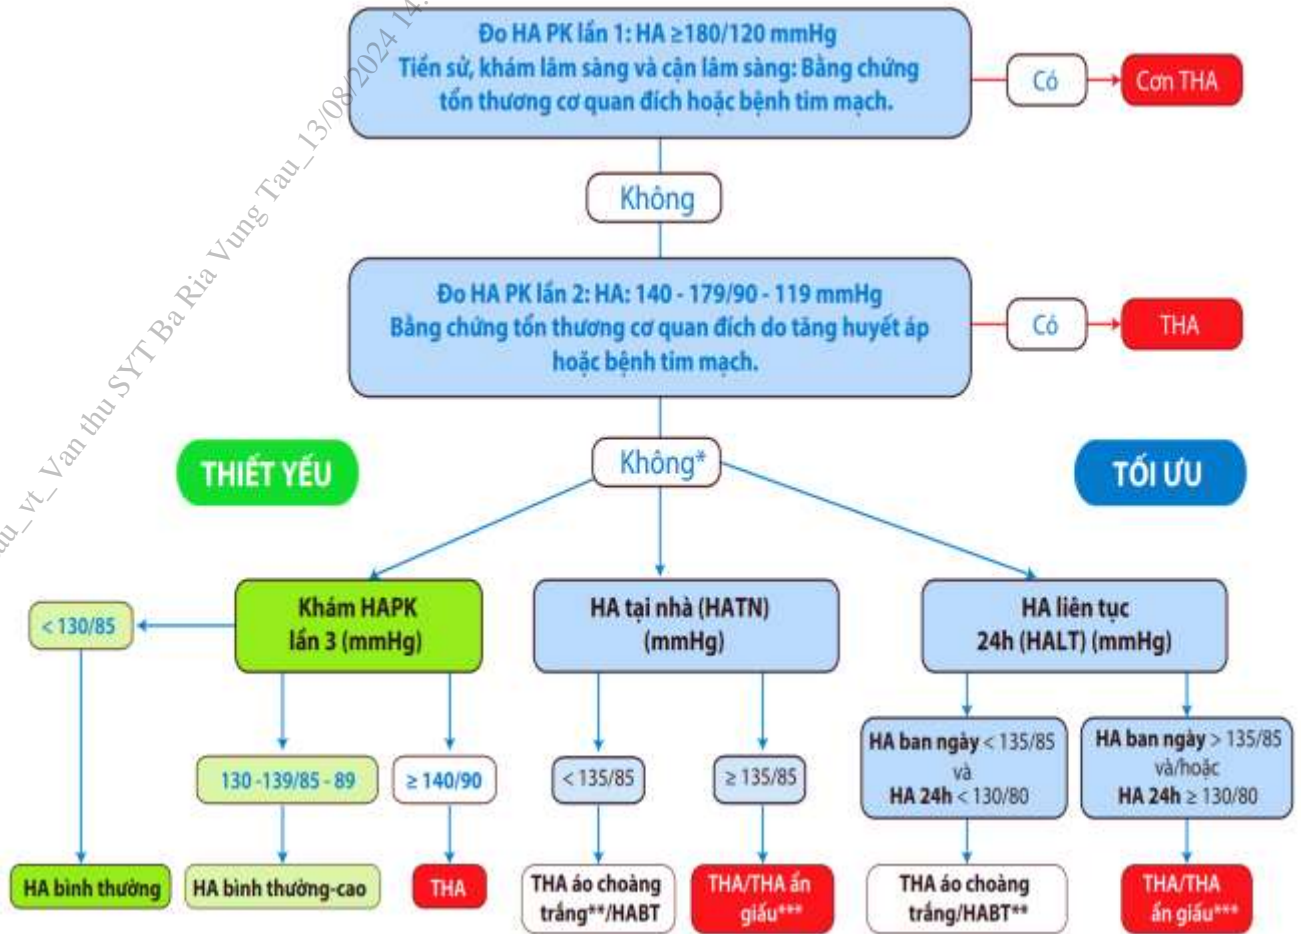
Đo HA PK lần 1: HA ≥180/120 mmHg
Tiền sử, khám lâm sàng và cận lâm sàng: Bằng chứng tổn thương cơ quan đích hoặc bệnh tim mạch.

Có

Cơn THA

Không

Đo HA PK lần 2: HA: 140 - 179/90 - 119 mmHg
Bằng chứng tổn thương cơ quan đích do tăng huyết áp hoặc bệnh tim mạch.

Có

THA

THIẾT YẾU

Không*

TỐI ƯU

Khám HAPK lần 3 (mmHg)

HA tại nhà (HATN) (mmHg)

HA liên tục 24h (HALT) (mmHg)

< 130/85

130 -139/85 - 89

≥ 140/90

< 135/85

≥ 135/85

HA ban ngày < 135/85 và HA 24h < 130/80

HA ban ngày > 135/85 và/hoặc HA 24h ≥ 130/80

HA bình thường

HA bình thường-cao

THA

THA áo choàng trắng**/HABT

THA/THA ẩn giấu***

THA áo choàng trắng/HABT**

THA/THA ẩn giấu***

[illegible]u_vt_Van thu SYT Ba Ria Vung Tau_13/08/2024 14:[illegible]